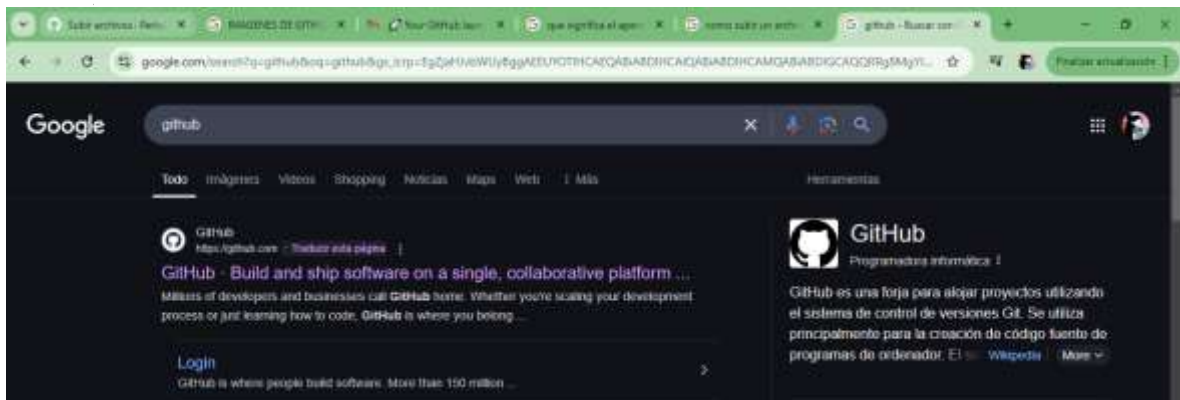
Subir archivos · Perfil ×
IMÁGENES DE GITH ×
Your GitHub lau ×
que significa el apo ×
como subir un arch ×
github - Buscar con ×
+

google.com/search?q=github&oq=github&gs_lcrp=EgZjaHJvbWUyBggAEEUYOTIHCAEQABiABDIHCAIQABiABDIHCAMQABiABDIGCAQQRRg8MgYI...

Finalizar actualización

Google

github

Todo Imágenes Videos Shopping Noticias Maps Web ⋮ Más

Herramientas

GitHub
https://github.com · Traducir esta página ⋮

GitHub · Build and ship software on a single, collaborative platform ...

Millions of developers and businesses call GitHub home. Whether you're scaling your development process or just learning how to code, GitHub is where you belong. ...

Login
GitHub is where people build software. More than 150 million ...

GitHub
Programadora informática ⋮

GitHub es una forja para alojar proyectos utilizando el sistema de control de versiones Git. Se utiliza principalmente para la creación de código fuente de programas de ordenador. El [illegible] Wikipedia More